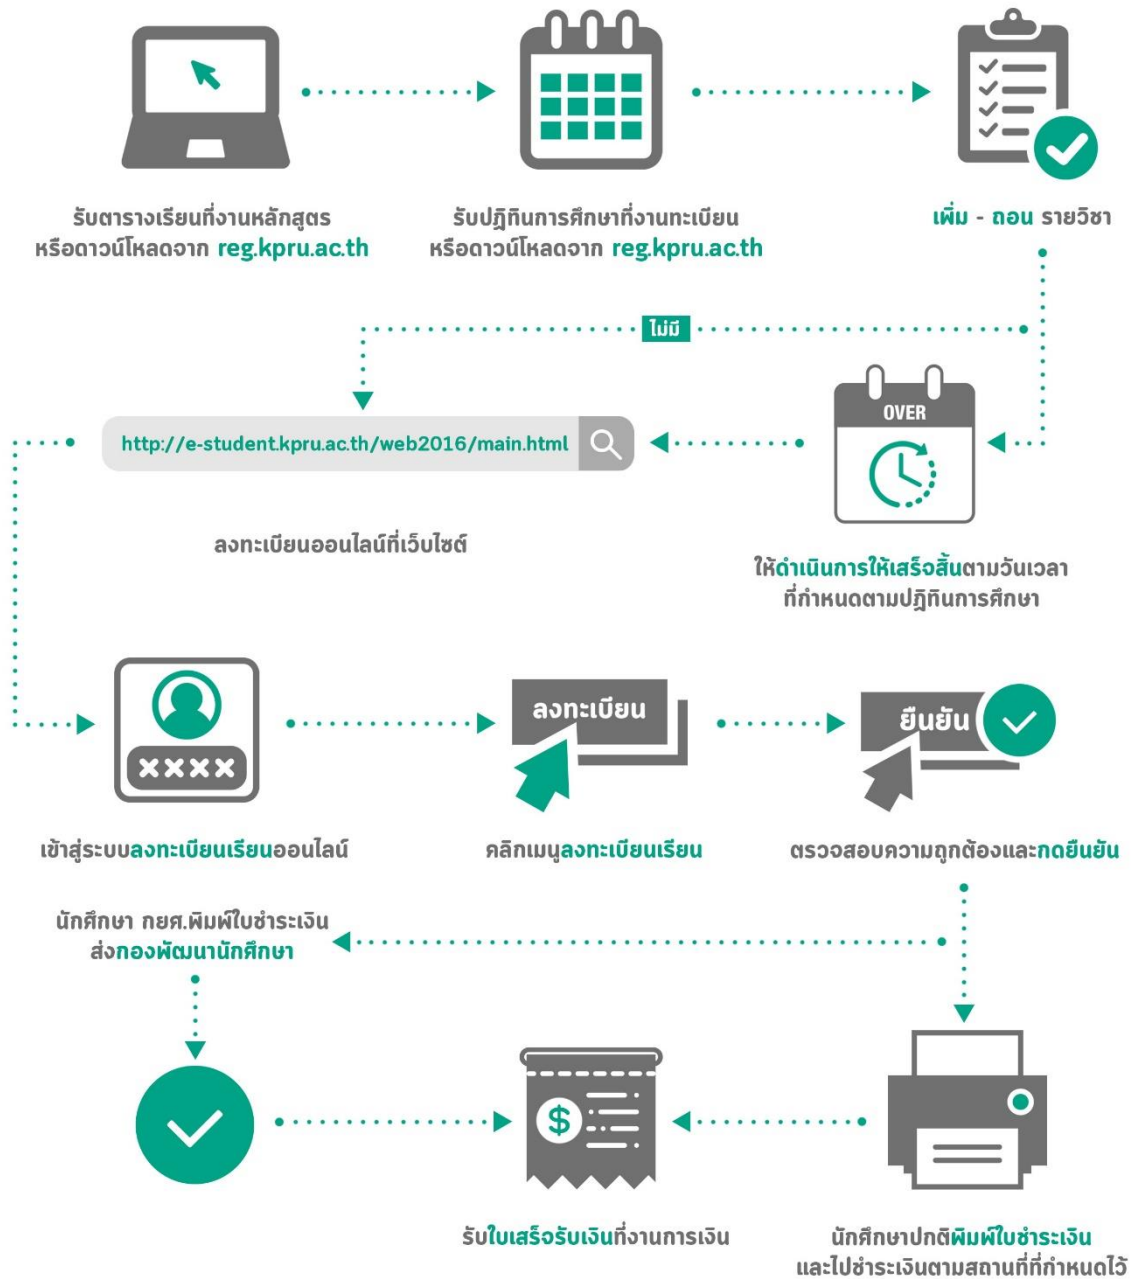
รับตารางเรียนที่งานหลักสูตร หรือดาวน์โหลดจาก reg.kpru.ac.th

รับปฏิทินการศึกษาที่งานทะเบียน หรือดาวน์โหลดจาก reg.kpru.ac.th

เพิ่ม - ถอน รายวิชา

ไม่มี

OVER

http://e-student.kpru.ac.th/web2016/main.html

ลงทะเบียนออนไลน์ที่เว็บไซต์

ให้ดำเนินการให้เสร็จสิ้นตามวันเวลา ที่กำหนดตามปฏิทินการศึกษา

XXXX

เข้าสู่ระบบลงทะเบียนเรียนออนไลน์

ลงทะเบียน

คลิกเมนูลงทะเบียนเรียน

ยืนยัน

ตรวจสอบความถูกต้องและกดยืนยัน

นักศึกษา กยศ.พิมพ์ใบชำระเงิน ส่งกองพัฒนานักศึกษา

รับใบเสร็จรับเงินที่งานการเงิน

นักศึกษาปกติพิมพ์ใบชำระเงิน และไปชำระเงินตามสถานที่ที่กำหนดไว้